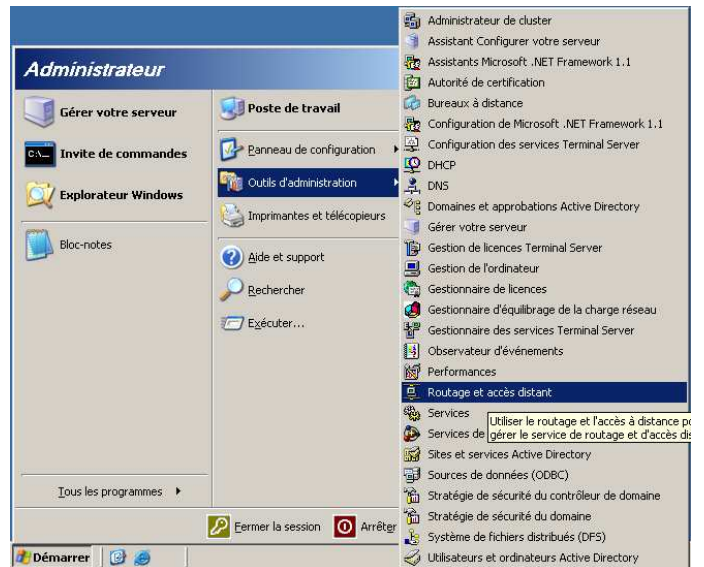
Administrateur

Gérer votre serveur

Invite de commandes

Explorateur Windows

Bloc-notes

Poste de travail

Panneau de configuration

Outils d'administration

Imprimantes et télécopieurs

Aide et support

Rechercher

Exécuter...

Tous les programmes

Fermer la session

Arrêter

Démarrer

Administrateur de cluster
Assistant Configurer votre serveur
Assistants Microsoft .NET Framework 1.1
Autorité de certification
Bureaux à distance
Configuration de Microsoft .NET Framework 1.1
Configuration des services Terminal Server
DHCP
DNS
Domaines et approbations Active Directory
Gérer votre serveur
Gestion de licences Terminal Server
Gestion de l'ordinateur
Gestionnaire de licences
Gestionnaire d'équilibrage de la charge réseau
Gestionnaire des services Terminal Server
Observateur d'événements
Performances
Routage et accès distant
Services
Services de
Utiliser le routage et l'accès à distance p
gérer le service de routage et d'accès di
Sites et services Active Directory
Sources de données (ODBC)
Stratégie de sécurité du contrôleur de domaine
Stratégie de sécurité du domaine
Système de fichiers distribués (DFS)
Utilisateurs et ordinateurs Active Directory